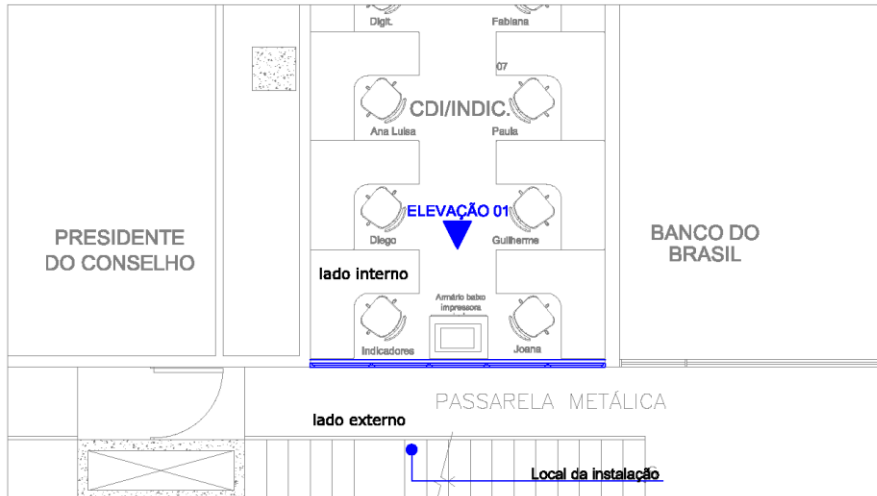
Digit.
Fabiana
07
CDI/INDIC.
Ana Luisa
Paula
ELEVAÇÃO 01
Diego
Guilherme
PRESIDENTE DO CONSELHO
BANCO DO BRASIL
lado interno
Armário baixo impressora
Indicadores
Joana
PASSARELA METÁLICA
lado externo
Local da instalação